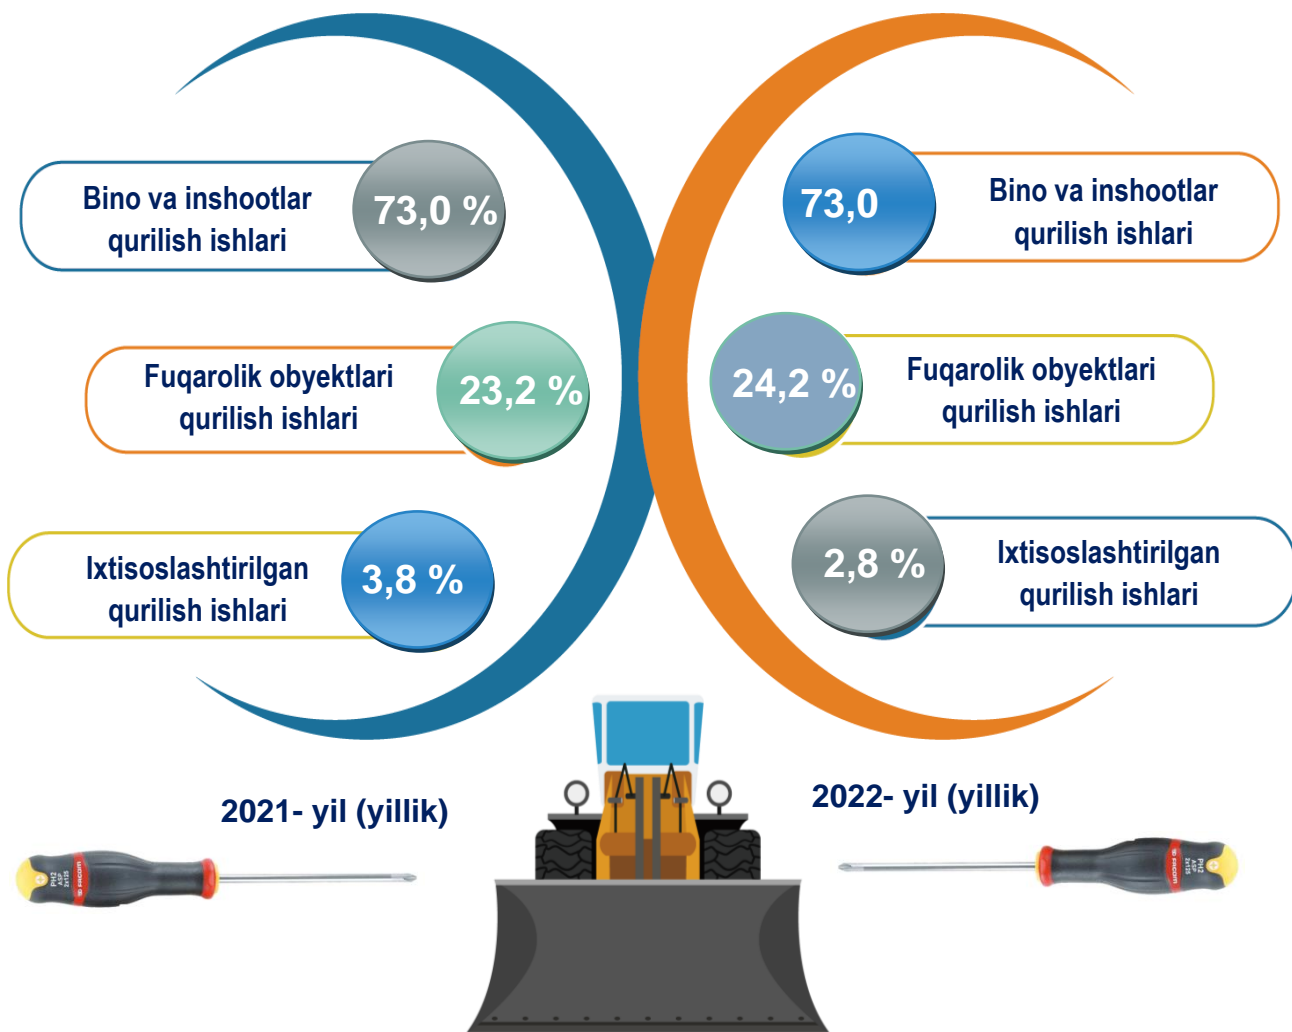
Bino va inshootlar qurilish ishlari

73,0 %

Fuqarolik obyektlari qurilish ishlari

23,2 %

Ixtisoslashtirilgan qurilish ishlari

3,8 %

73,0

Bino va inshootlar qurilish ishlari

24,2 %

Fuqarolik obyektlari qurilish ishlari

2,8 %

Ixtisoslashtirilgan qurilish ishlari

2021- yil (yillik)

2022- yil (yillik)